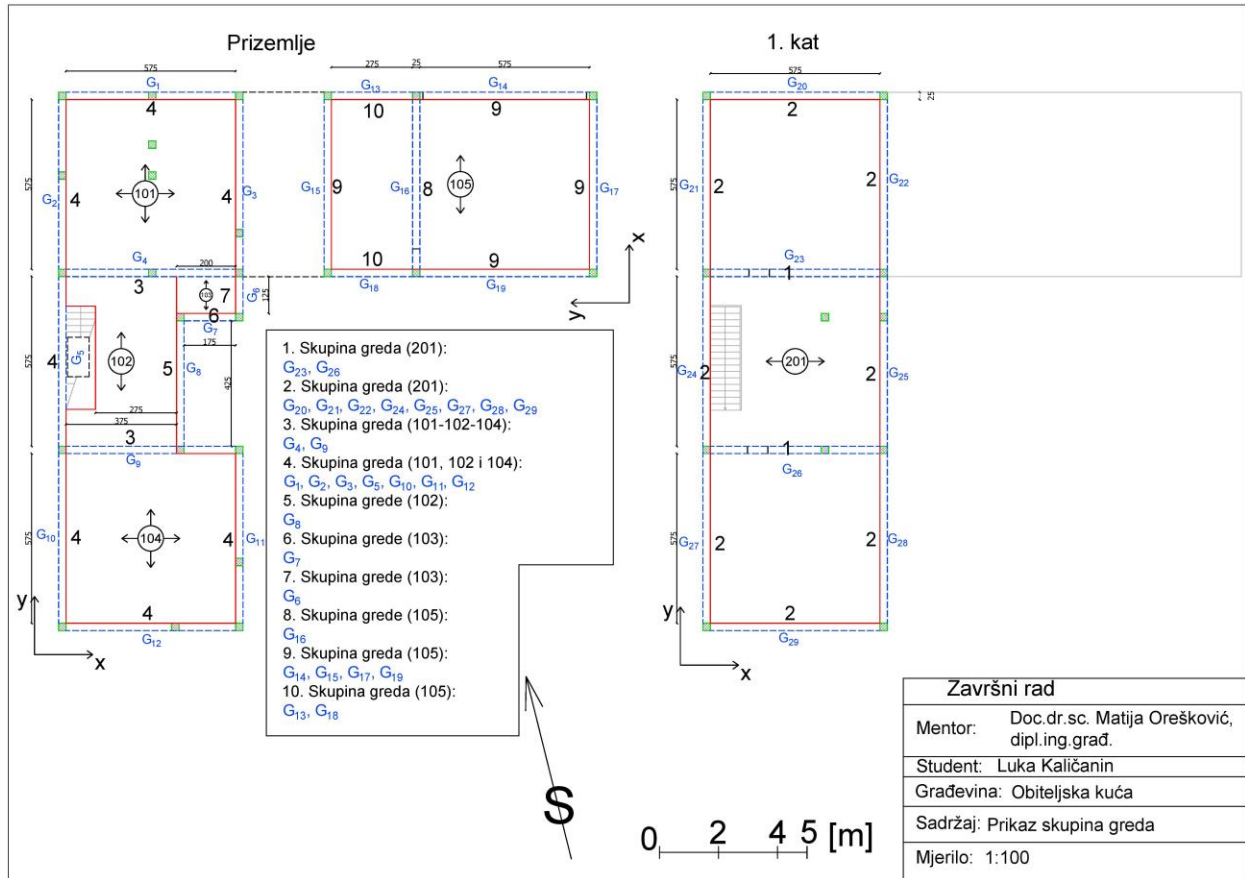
Prizemlje

1. kat

575
$G_1$
4
$G_2$ 4
101
4 $G_3$
575
$G_4$
3
200
7
103
$G_6$
125
6
$G_7$
175
4
$G_5$
102
5
$G_8$
425
575
275
375
3
$G_9$
$G_{10}$ 4
104
4 $G_{11}$
575
4
$G_{12}$
y
x

275 25 575
$G_{13}$ $G_{14}$
10 9
$G_{15}$ 9 $G_{16}$ 8 105 9 $G_{17}$
10 9
$G_{18}$ $G_{19}$
x
y

1. Skupina greda (201):
$G_{23}$, $G_{26}$
2. Skupina greda (201):
$G_{20}$, $G_{21}$, $G_{22}$, $G_{24}$, $G_{25}$, $G_{27}$, $G_{28}$, $G_{29}$
3. Skupina greda (101-102-104):
$G_4$, $G_9$
4. Skupina greda (101, 102 i 104):
$G_1$, $G_2$, $G_3$, $G_5$, $G_{10}$, $G_{11}$, $G_{12}$
5. Skupina grede (102):
$G_8$
6. Skupina grede (103):
$G_7$
7. Skupina grede (103):
$G_6$
8. Skupina grede (105):
$G_{16}$
9. Skupina greda (105):
$G_{14}$, $G_{15}$, $G_{17}$, $G_{19}$
10. Skupina greda (105):
$G_{13}$, $G_{18}$

575
$G_{20}$
25
2
575
$G_{21}$ 2
2 $G_{22}$
$G_{23}$
1
201
575
$G_{24}$ 2
2 $G_{25}$
1
$G_{26}$
575
$G_{27}$ 2
2 $G_{28}$
2
$G_{29}$
y
x

S

0 2 4 5 [m]

Završni rad
Mentor: Doc.dr.sc. Matija Orešković, dipl.ing.građ.
Student: Luka Kaličanin
Građevina: Obiteljska kuća
Sadržaj: Prikaz skupina greda
Mjerilo: 1:100